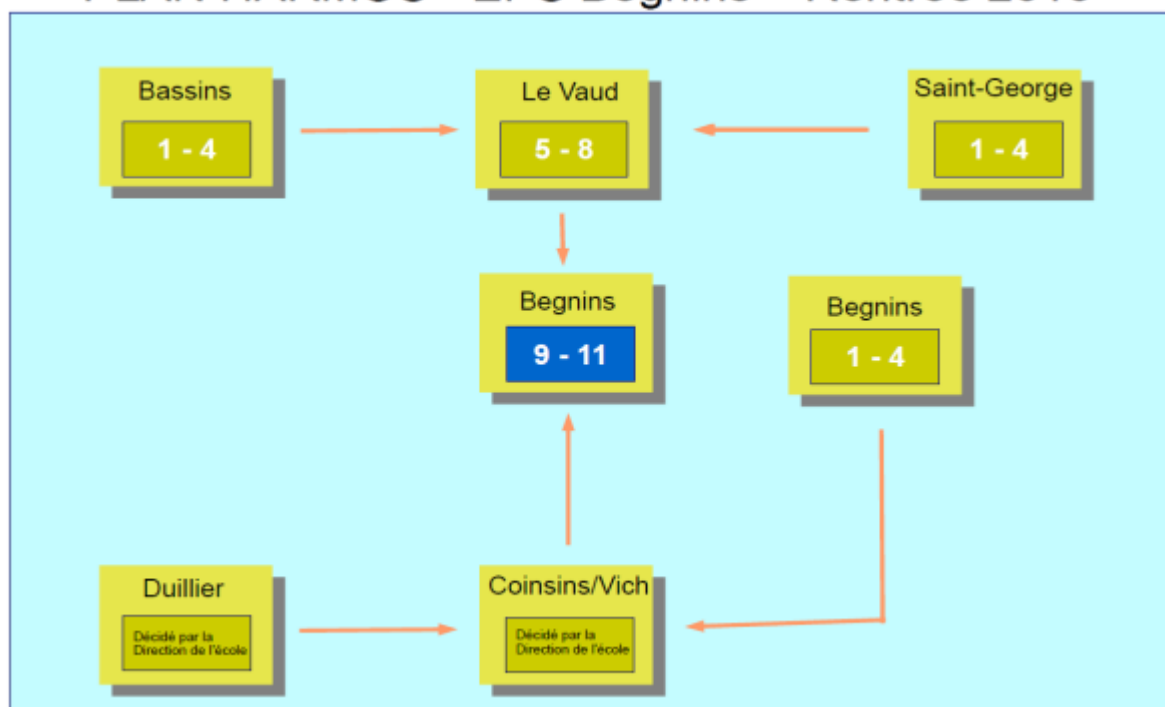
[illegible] EPS Begnins – Rentrée 201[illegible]

Bassins
1 - 4

Le Vaud
5 - 8

Saint-George
1 - 4

Begnins
9 - 11

Begnins
1 - 4

Duillier
Décidé par la Direction de l'école

Coinsins/Vich
Décidé par la Direction de l'école